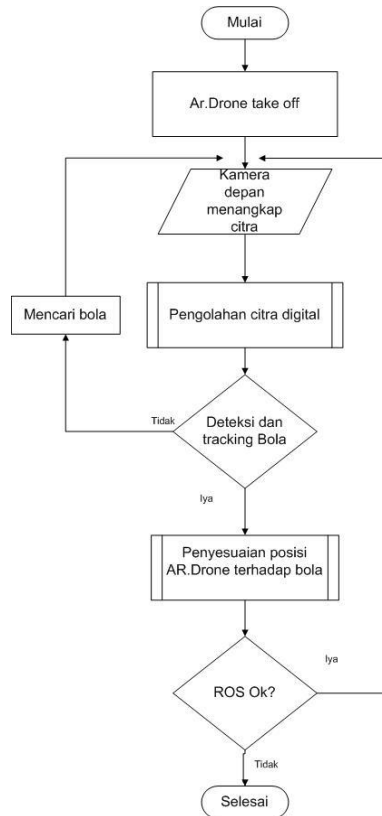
Mulai

Ar.Drone take off

Kamera depan menangkap citra

Mencari bola

Pengolahan citra digital

Tidak

Deteksi dan tracking Bola

Iya

Penyesuaian posisi AR.Drone terhadap bola

Iya

ROS Ok?

Tidak

Selesai